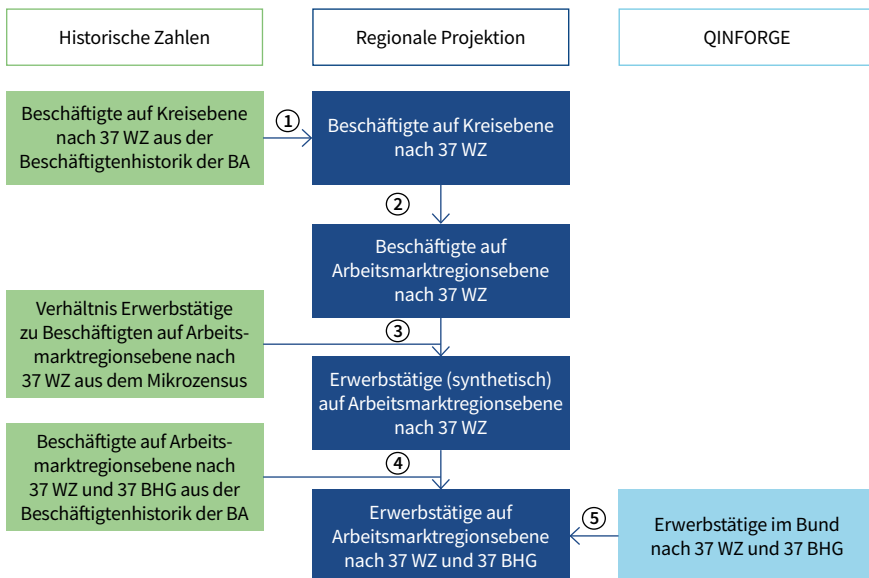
Historische Zahlen

Regionale Projektion

QINFORGE

Beschäftigte auf Kreisebene nach 37 WZ aus der Beschäftigtenhistorik der BA

①

Beschäftigte auf Kreisebene nach 37 WZ

②

Beschäftigte auf Arbeitsmarktregionsebene nach 37 WZ

Verhältnis Erwerbstätige zu Beschäftigten auf Arbeitsmarktregionsebene nach 37 WZ aus dem Mikrozensus

③

Erwerbstätige (synthetisch) auf Arbeitsmarktregionsebene nach 37 WZ

Beschäftigte auf Arbeitsmarktregionsebene nach 37 WZ und 37 BHG aus der Beschäftigtenhistorik der BA

④

Erwerbstätige auf Arbeitsmarktregionsebene nach 37 WZ und 37 BHG

⑤

Erwerbstätige im Bund nach 37 WZ und 37 BHG